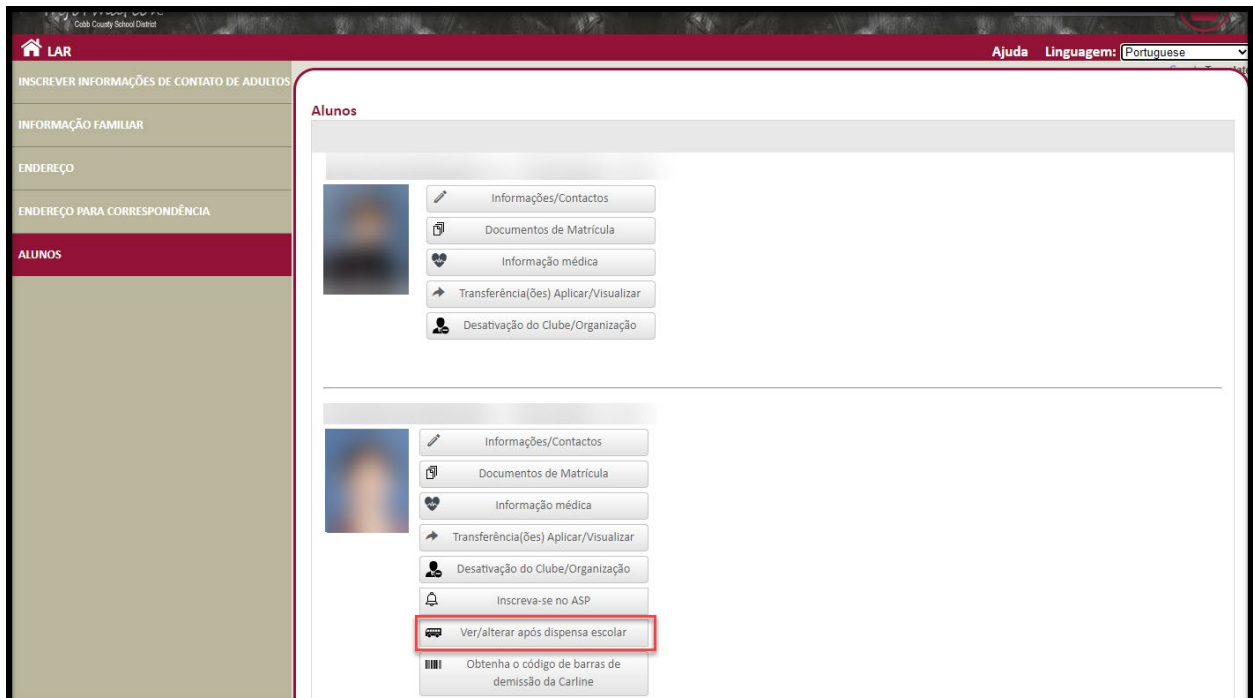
Cobb County School District

LAR

Ajuda Linguagem: Portuguese

INSCREVER INFORMAÇÕES DE CONTATO DE ADULTOS

INFORMAÇÃO FAMILIAR

ENDEREÇO

ENDEREÇO PARA CORRESPONDÊNCIA

ALUNOS

Alunos

Informações/Contactos

Documentos de Matrícula

Informação médica

Transferência(ões) Aplicar/Visualizar

Desativação do Clube/Organização

Informações/Contactos

Documentos de Matrícula

Informação médica

Transferência(ões) Aplicar/Visualizar

Desativação do Clube/Organização

Inscreva-se no ASP

Ver/alterar após dispensa escolar

Obtenha o código de barras de demissão da Carline